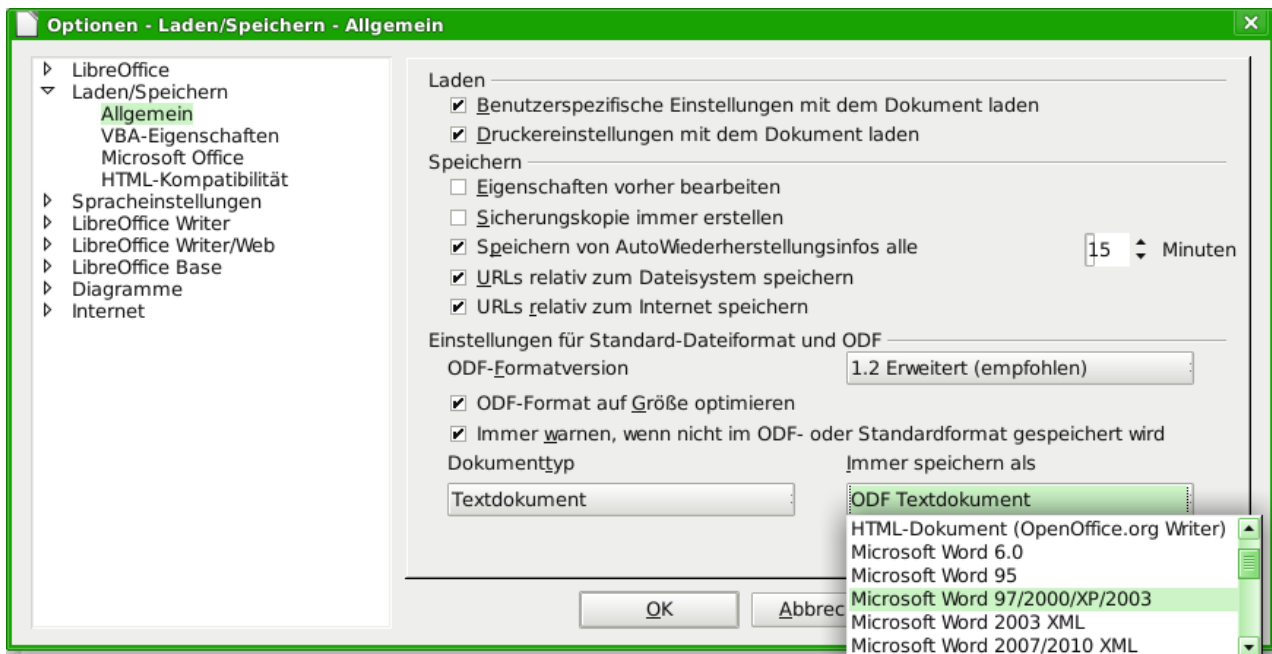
Optionen - Laden/Speichern - Allgemein

LibreOffice
Laden/Speichern
Allgemein
VBA-Eigenschaften
Microsoft Office
HTML-Kompatibilität
Spracheinstellungen
LibreOffice Writer
LibreOffice Writer/Web
LibreOffice Base
Diagramme
Internet

Laden
Benutzerspezifische Einstellungen mit dem Dokument laden
Druckereinstellungen mit dem Dokument laden

Speichern
Eigenschaften vorher bearbeiten
Sicherungskopie immer erstellen
Speichern von AutoWiederherstellungsinfos alle 15 Minuten
URLs relativ zum Dateisystem speichern
URLs relativ zum Internet speichern

Einstellungen für Standard-Dateiformat und ODF
ODF-Formatversion 1.2 Erweitert (empfohlen)
ODF-Format auf Größe optimieren
Immer warnen, wenn nicht im ODF- oder Standardformat gespeichert wird
Dokumenttyp
Immer speichern als
Textdokument
ODF Textdokument
HTML-Dokument (OpenOffice.org Writer)
Microsoft Word 6.0
Microsoft Word 95
Microsoft Word 97/2000/XP/2003
Microsoft Word 2003 XML
Microsoft Word 2007/2010 XML

OK
Abbrec